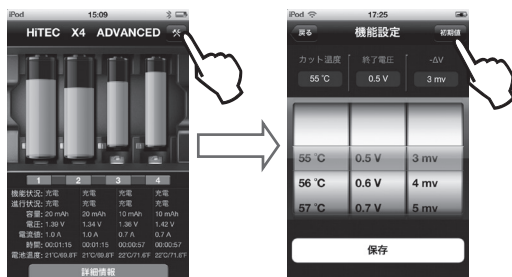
iPod 15:09

HiTEC X4 ADVANCED

1 2 3 4

機能状況: 充電 充電 充電 充電
進行状況: 充電 充電 充電 充電
容量: 20 mAh 20 mAh 10 mAh 10 mAh
電圧: 1.39 V 1.34 V 1.36 V 1.42 V
電流値: 1.0 A 1.0 A 0.7 A 0.7 A
時間: 00:01:15 00:01:15 00:00:57 00:00:57
電池温度: 21°C/69.8°F 21°C/69.8°F 22°C/71.6°F 22°C/71.6°F

詳細情報

iPod 17:25

戻る 機能設定 初期値

| カット温度 | 終了電圧 | -ΔV |
|---|---|---|
| 55 °C | 0.5 V | 3 mv |

| | | |
|---|---|---|
| 55 °C | 0.5 V | 3 mv |
| 56 °C | 0.6 V | 4 mv |
| 57 °C | 0.7 V | 5 mv |

保存